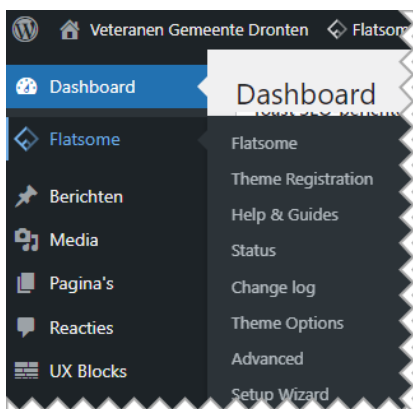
Veteranen Gemeente Dronten Flatso

Dashboard

Dashboard

Flatsome

Flatsome

Theme Registration

Help & Guides

Status

Change log

Theme Options

Advanced

Setup Wizard

Berichten

Media

Pagina's

Reacties

UX Blocks